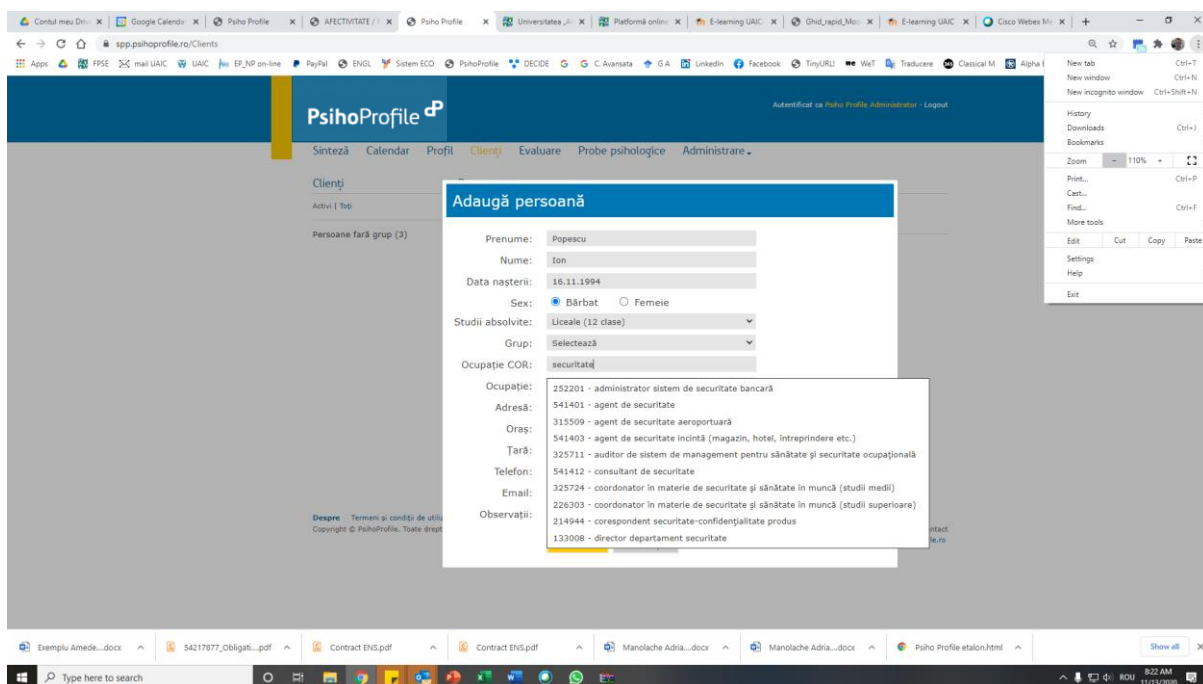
Contul meu Drive × | Google Calendar × | Psiho Profile × | AFECTIVITATE / × | Psiho Profile × | Universitatea × | Platformă online × | E-learning UAIC × | Ghid_rapid_Moo × | E-learning UAIC × | Cisco Webex Me × | +

spp.psihoprofile.ro/Clients

Apps FPSE mail UAIC UAIC EP_NP on-line PayPal ENGL Sistem ECO PsihoProfile DECIDE G G C. Avansata G A LinkedIn Facebook TinyURL! WeT Traducere Classical M Alpha

New tab Ctrl+T
New window Ctrl+N
New incognito window Ctrl+Shift+N
History
Downloads Ctrl+J
Bookmarks
Zoom – 110% +
Print... Ctrl+P
Cast...
Find... Ctrl+F
More tools
Edit Cut Copy Paste
Settings
Help
Exit

PsihoProfile

Autentificat ca Psiho Profile Administrator · Logout

Sinteză Calendar Profil Clienți Evaluare Probe psihologice Administrare

Clienți

Activi | Toți

Persoane fără grup (3)

Adaugă persoană

Prenume: Popescu
Nume: Ion
Data nașterii: 16.11.1994
Sex: Bărbat Femeie
Studii absolvite: Liceale (12 clase)
Grup: Selectează
Ocupație COR: securitate
Ocupație:
Adresă:
Oraș:
Țară:
Telefon:
Email:
Observații:

252201 - administrator sistem de securitate bancară
541401 - agent de securitate
315509 - agent de securitate aeroportuară
541403 - agent de securitate incintă (magazin, hotel, întreprindere etc.)
325711 - auditor de sistem de management pentru sănătate și securitate ocupațională
541412 - consultant de securitate
325724 - coordonator în materie de securitate și sănătate în muncă (studii medii)
226303 - coordonator în materie de securitate și sănătate în muncă (studii superioare)
214944 - corespondent securitate-confidențialitate produs
133008 - director departament securitate

Despre Termeni și condiții de utiliz
Copyright © PsihoProfile. Toate drept

ntact
fe.ro

Exemplu Amede....docx | 54217877_Obligati....pdf | Contract ENS.pdf | Contract ENS.pdf | Manolache Adria....docx | Manolache Adria....docx | Psiho Profile etalon.html | Show all

Type here to search

ROU 8:22 AM 11/13/2020